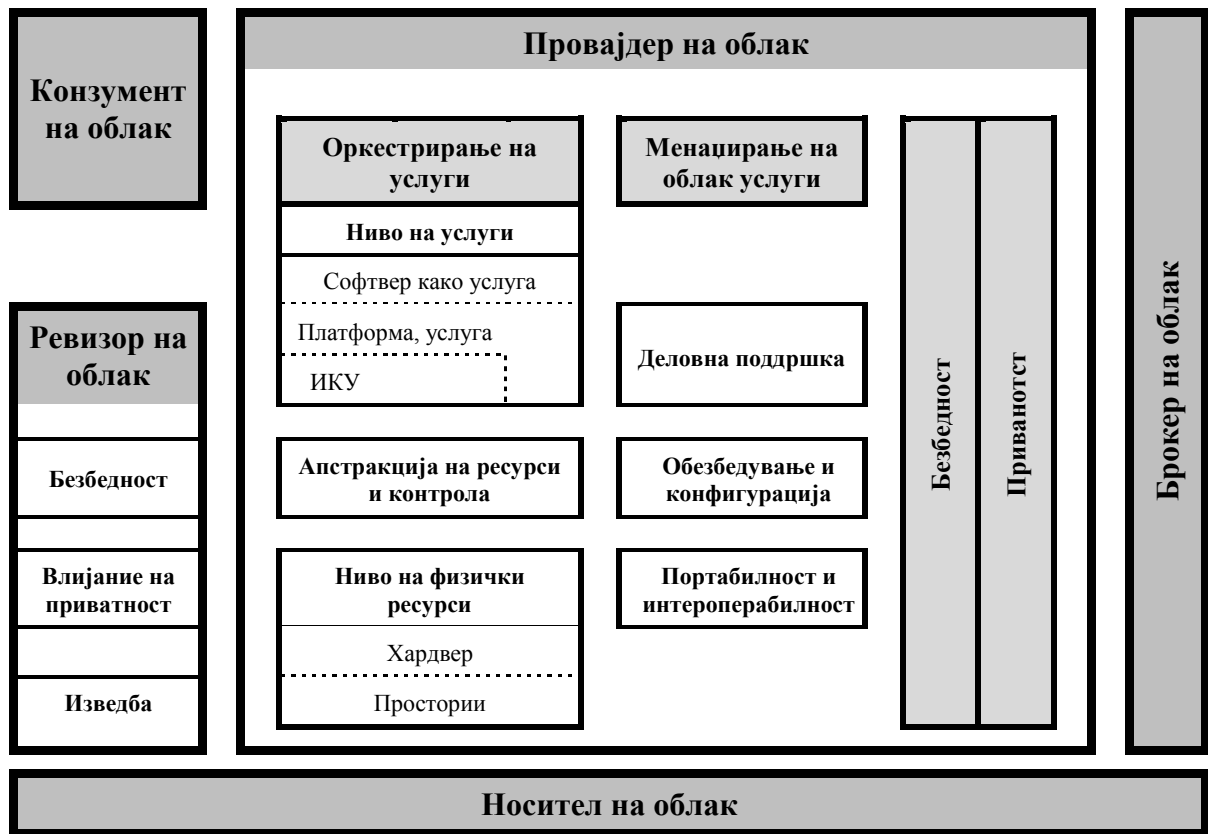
Конзумент на облак

Ревизор на облак

Безбедност

Влијание на приватност

Изведба

Провајдер на облак

Оркестрирање на услуги

Ниво на услуги

Софтвер како услуга

Платформа, услуга

ИКУ

Апстракција на ресурси и контрола

Ниво на физички ресурси

Хардвер

Простории

Менаџирање на облак услуги

Деловна поддршка

Обезбедување и конфигурација

Портабилност и интероперабилност

Безбедност

Приванотст

Брокер на облак

Носител на облак